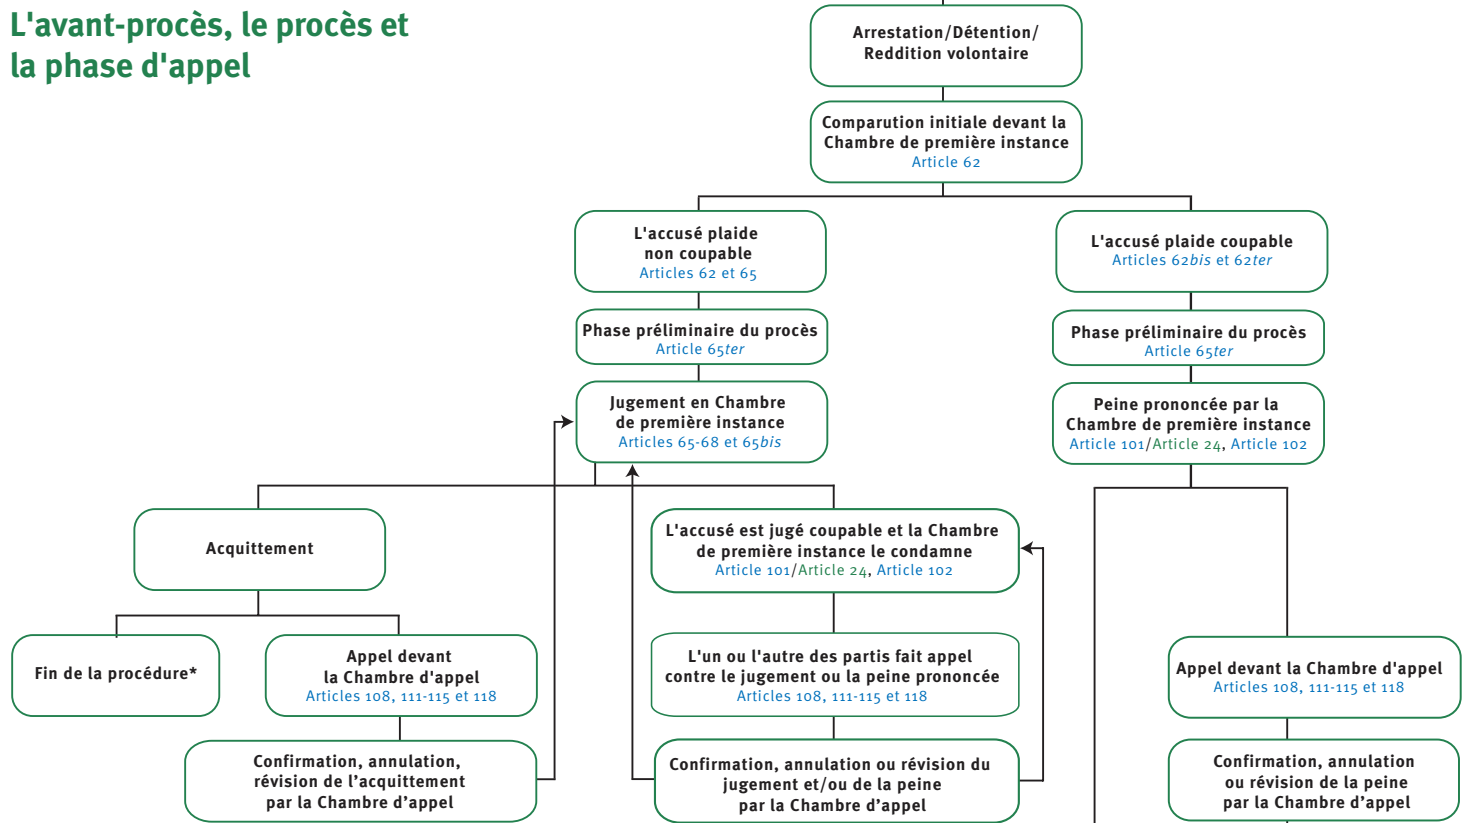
L'avant-procès, le procès et la phase d'appel

Arrestation/Détention/ Reddition volontaire

Comparution initiale devant la Chambre de première instance
Article 62

L'accusé plaide non coupable
Articles 62 et 65

L'accusé plaide coupable
Articles 62*bis* et 62*ter*

Phase préliminaire du procès
Article 65*ter*

Phase préliminaire du procès
Article 65*ter*

Jugement en Chambre de première instance
Articles 65-68 et 65*bis*

Peine prononcée par la Chambre de première instance
Article 101/Article 24, Article 102

Acquittement

L'accusé est jugé coupable et la Chambre de première instance le condamne
Article 101/Article 24, Article 102

Fin de la procédure*

Appel devant la Chambre d'appel
Articles 108, 111-115 et 118

L'un ou l'autre des partis fait appel contre le jugement ou la peine prononcée
Articles 108, 111-115 et 118

Appel devant la Chambre d'appel
Articles 108, 111-115 et 118

Confirmation, annulation, révision de l'acquittement par la Chambre d'appel

Confirmation, annulation ou révision du jugement et/ou de la peine par la Chambre d'appel

Confirmation, annulation ou révision de la peine par la Chambre d'appel